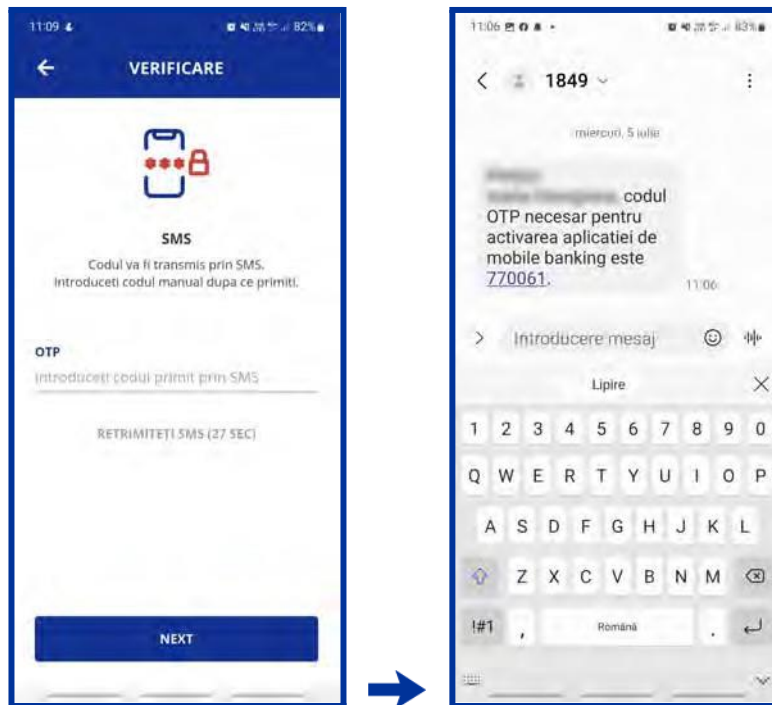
11:09

82%

VERIFICARE

SMS

Codul va fi transmis prin SMS. Introduceti codul manual dupa ce primiti.

OTP

Introduceti codul primit prin SMS

RETRIMITEȚI SMS (27 SEC)

NEXT

11:06

83%

1849

miercuri, 5 iulie

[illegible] codul OTP necesar pentru activarea aplicatiei de mobile banking este 770061.

11:06

Introducere mesaj

Lipire

1 2 3 4 5 6 7 8 9 0

Q W E R T Y U I O P

A S D F G H J K L

Z X C V B N M

!#1

,

Română

.